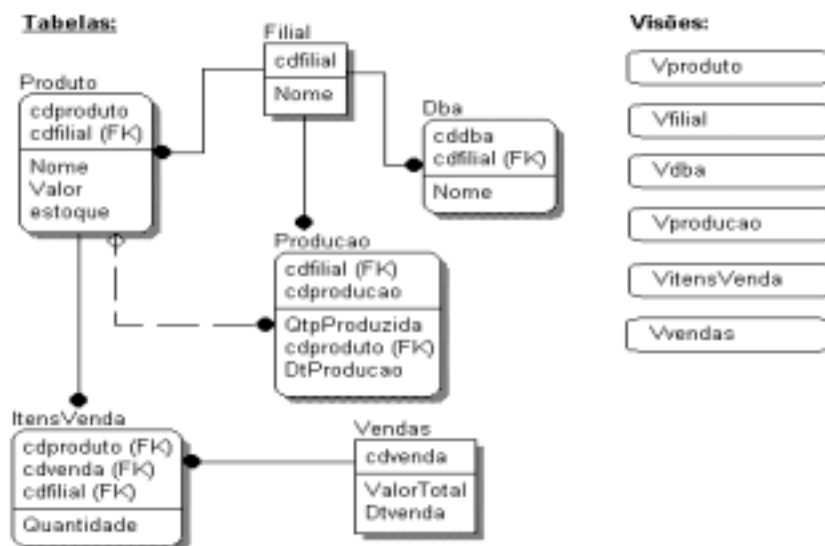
Tabelas:

Filial
cdfilial
Nome

Produto
cdproduto
cdfilial (FK)
Nome
Valor
estoque

Dba
cddba
cdfilial (FK)
Nome

Producao
cdfilial (FK)
cdproducao
QtpProduzida
cdproduto (FK)
DtProducao

ItensVenda
cdproduto (FK)
cdvenda (FK)
cdfilial (FK)
Quantidade

Vendas
cdvenda
ValorTotal
Dtvenda

Visões:

Vproduto

Vfilial

Vdba

Vproducao

VitensVenda

Vvendas